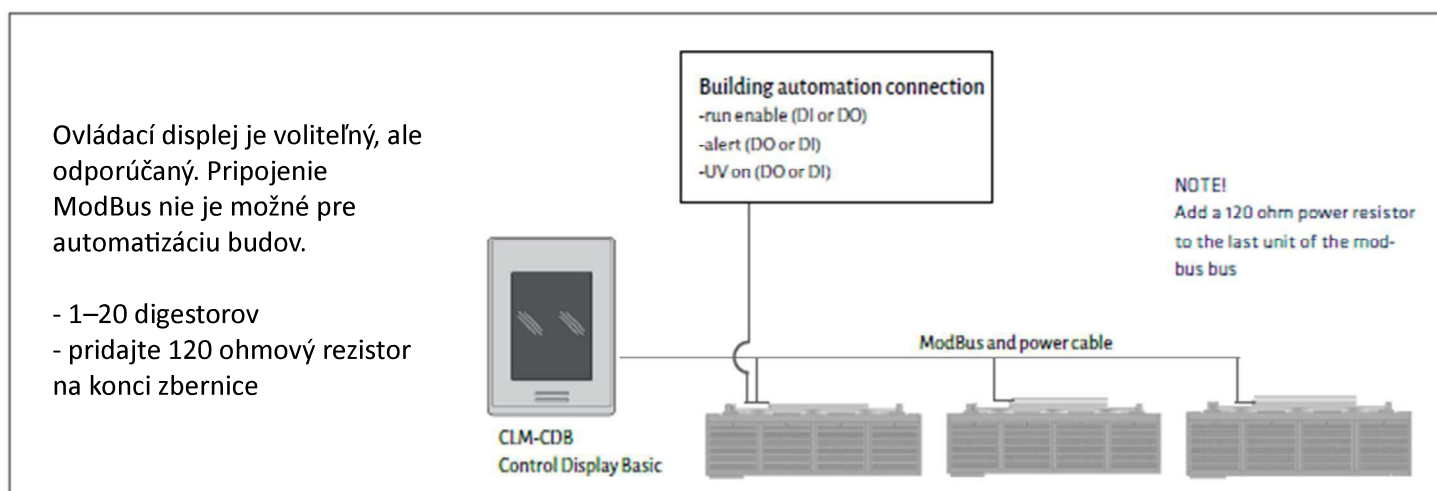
Ovládací displej je voliteľný, ale odporúčaný. Pripojenie ModBus nie je možné pre automatizáciu budov.

- 1–20 digestorov
- pridajte 120 ohmový rezistor na konci zbernice

Building automation connection
-run enable (DI or DO)
-alert (DO or DI)
-UV on (DO or DI)

NOTE!
Add a 120 ohm power resistor to the last unit of the modbus bus

ModBus and power cable

CLM-CDB
Control Display Basic